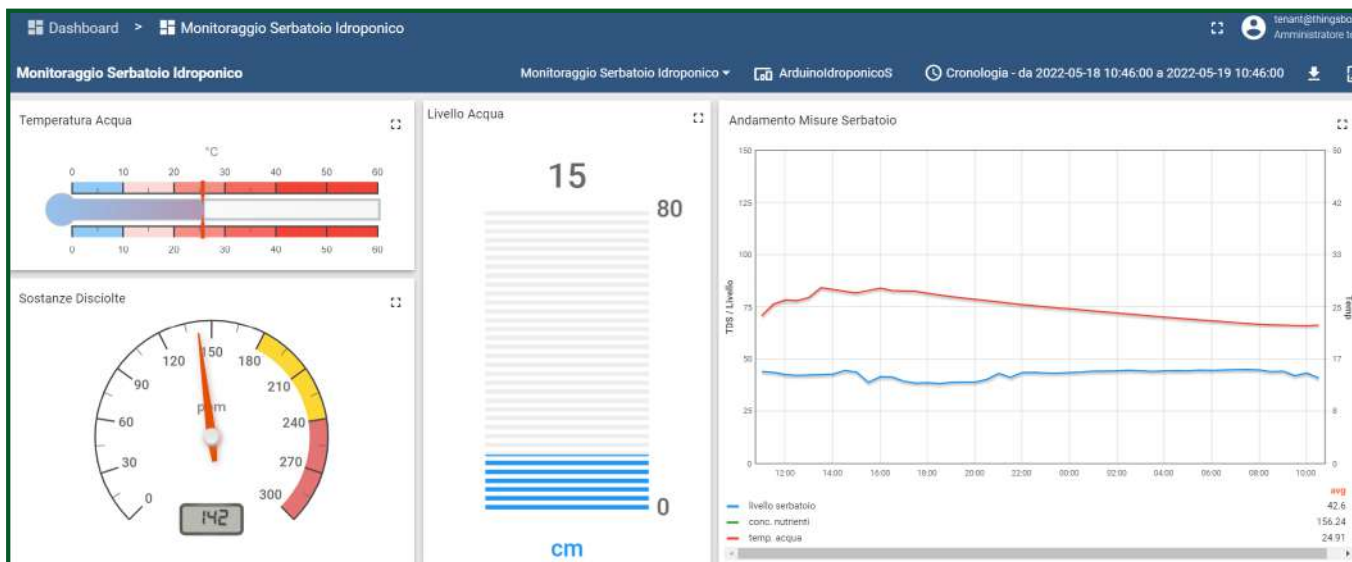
Dashboard > Monitoraggio Serbatoio Idroponico

tenant@thingsbo
Amministratore te

Monitoraggio Serbatoio Idroponico

Monitoraggio Serbatoio Idroponico ▾ ArduinoIdroponicoS Cronologia - da 2022-05-18 10:46:00 a 2022-05-19 10:46:00

Temperatura Acqua

°C

0 10 20 30 40 50 60

0 10 20 30 40 50 60

Livello Acqua

15

80

0

cm

Andamento Misure Serbatoio

150
125
100
75
50
25
0

50
42
33
25
17
8
0

TDS / Livello

Temp

12:00 14:00 16:00 18:00 20:00 22:00 00:00 02:00 04:00 06:00 08:00 10:00

avg

livello serbatoio 42.6
conc. nutrienti 156.24
temp. acqua 24.91

Sostanze Disciolte

0 30 60 90 120 150 180 210 240 270 300

ppm

142